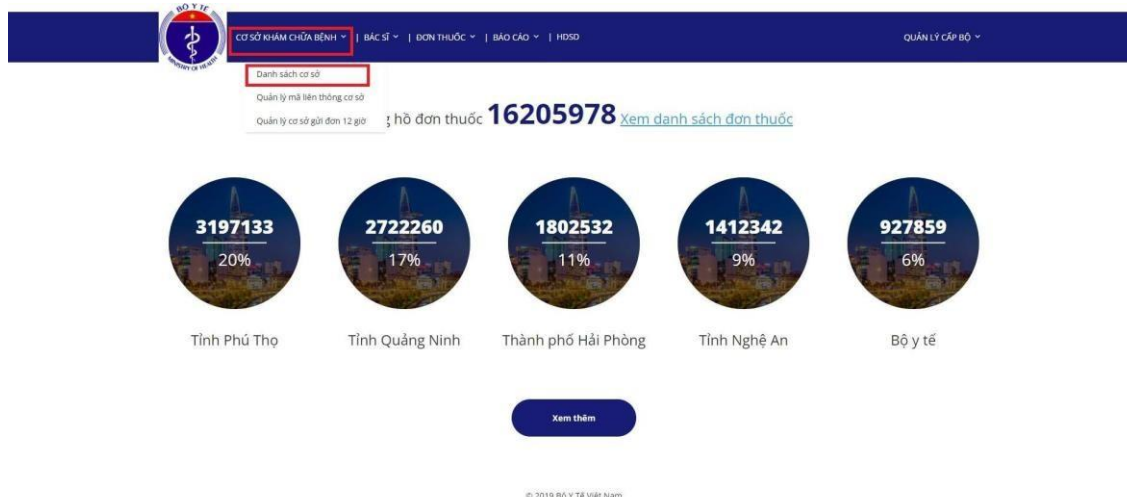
BỘ Y TẾ
MINISTRY OF HEALTH

CƠ SỞ KHÁM CHỮA BỆNH | BÁC SĨ | ĐƠN THUỐC | BÁO CÁO | HDSD

QUẢN LÝ CẤP BỘ

Danh sách cơ sở
Quản lý mã liên thông cơ sở
Quản lý cơ sở gửi đơn 12 giờ

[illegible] hồ đơn thuốc 16205978 Xem danh sách đơn thuốc

3197133
20%
Tỉnh Phú Thọ

2722260
17%
Tỉnh Quảng Ninh

1802532
11%
Thành phố Hải Phòng

1412342
9%
Tỉnh Nghệ An

927859
6%
Bộ y tế

Xem thêm

© 2019 Bộ Y Tế Việt Nam